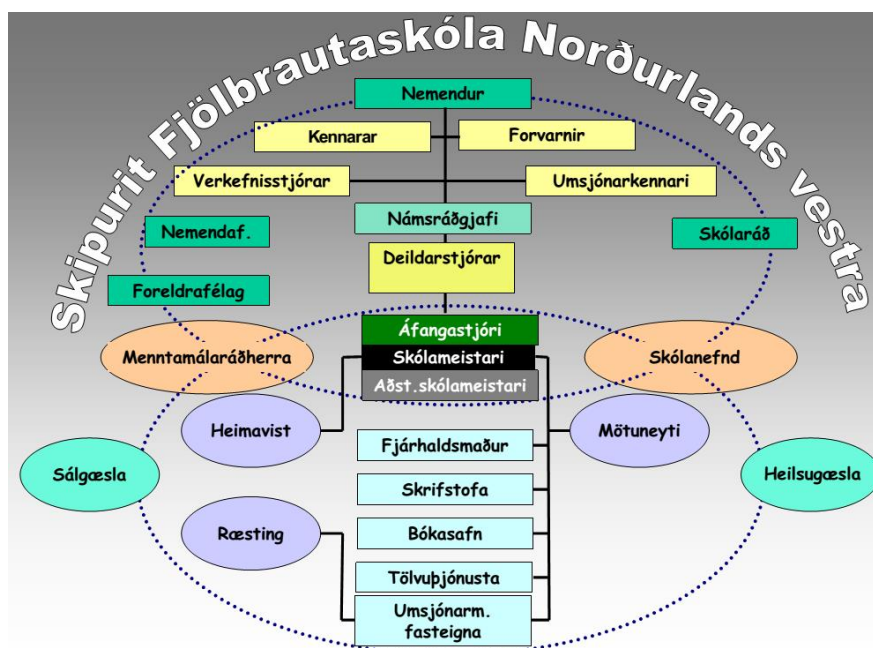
Skipurit Fjölbrautaskóla Norðurlands vestra

Nemendur

Kennarar

Forvarnir

Verkefnisstjórar

Umsjónarkennari

Námsráðgjafi

Nemendaf.

Skólaráð

Deildarstjórar

Foreldrafélag

Áfangastjóri

Menntamálaráðherra

Skólameistari

Skólanefnd

Aðst.skólameistari

Heimavist

Mötuneyti

Fjárhaldsmaður

Sálgæsla

Heilsugæsla

Skrifstofa

Ræsting

Bókasafn

Tölvuþjónusta

Umsjónarm. fasteigna